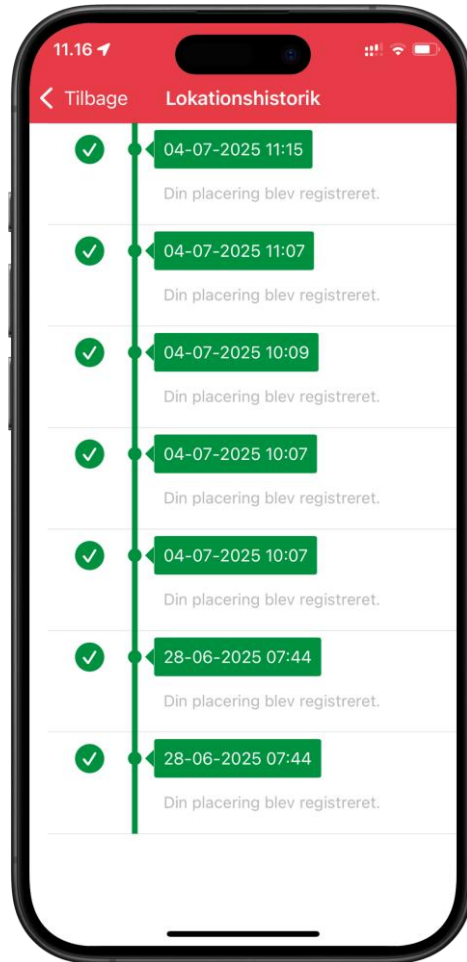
11.16

Tilbage Lokationshistorik

04-07-2025 11:15
Din placering blev registreret.

04-07-2025 11:07
Din placering blev registreret.

04-07-2025 10:09
Din placering blev registreret.

04-07-2025 10:07
Din placering blev registreret.

04-07-2025 10:07
Din placering blev registreret.

28-06-2025 07:44
Din placering blev registreret.

28-06-2025 07:44
Din placering blev registreret.